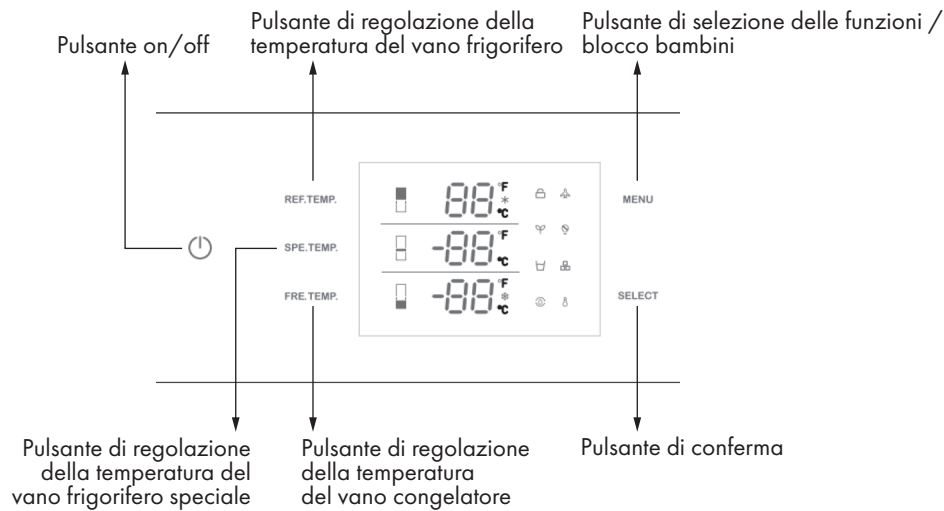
Pulsante on/off

Pulsante di regolazione della temperatura del vano frigorifero

Pulsante di selezione delle funzioni / blocco bambini

REF.TEMP.

SPE.TEMP.

FRE.TEMP.

88 °F °C

-88 °F °C

-88 °F °C

MENU

SELECT

Pulsante di regolazione della temperatura del vano frigorifero speciale

Pulsante di regolazione della temperatura del vano congelatore

Pulsante di conferma